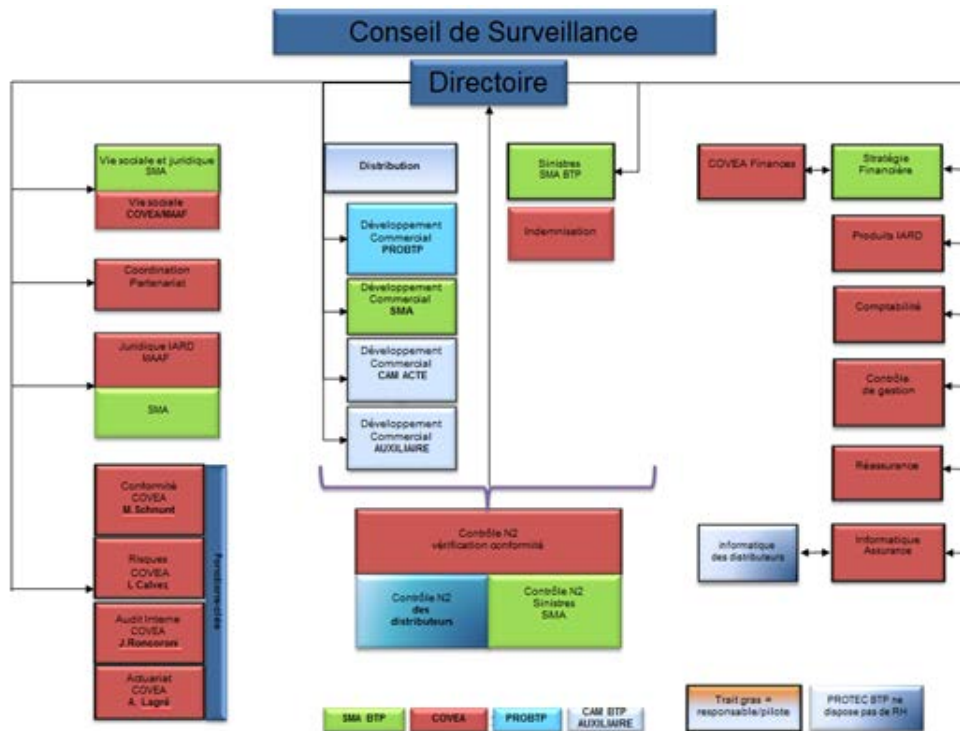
Conseil de Surveillance

Directoire

Vie sociale et juridique SMA

Vie sociale COVEA/MAAF

Coordination Partenariat

Juridique IARD MAAF

SMA

Conformité COVEA M. Schnunt

Risques COVEA L. Cabrez

Audit Interne COVEA J.Roncoroni

Actuariat COVEA A. Lagré

Fonctions-clés

Distribution

Développement Commercial PROBTP

Développement Commercial SMA

Développement Commercial CAM ACTE

Développement Commercial AUXILIAIRE

Sinistres SMA BTP

Indemnisation

Contrôle N2 vérification conformité

Contrôle N2 des distributeurs

Contrôle N2 Sinistres SMA

COVEA Finances

Stratégie Financière

Produits IARD

Comptabilité

Contrôle de gestion

Réassurance

Informatique des distributeurs

Informatique Assurance

SMA BTP

COVEA

PROBTP

CAM BTP AUXILIAIRE

Trait gras = responsable/pilote

PROTEC BTP ne dispose pas de RH